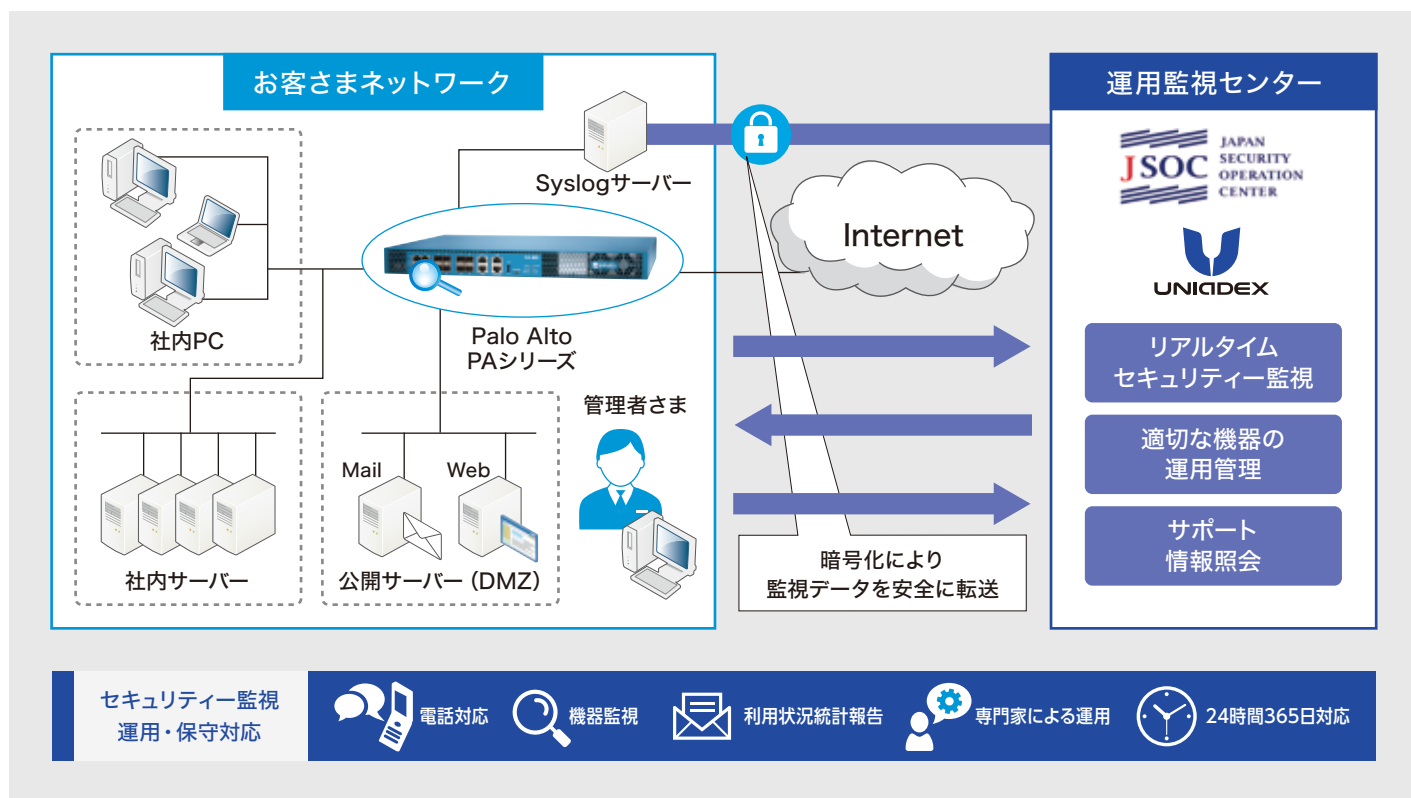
お客さまネットワーク

社内PC

Syslogサーバー

Palo Alto
PAシリーズ

社内サーバー

Mail

Web

公開サーバー（DMZ）

管理者さま

Internet

暗号化により
監視データを安全に転送

運用監視センター

JSOC
JAPAN
SECURITY
OPERATION
CENTER

UNIADEX

リアルタイム
セキュリティー監視

適切な機器の
運用管理

サポート
情報照会

セキュリティー監視
運用・保守対応

電話対応

機器監視

利用状況統計報告

専門家による運用

24時間365日対応